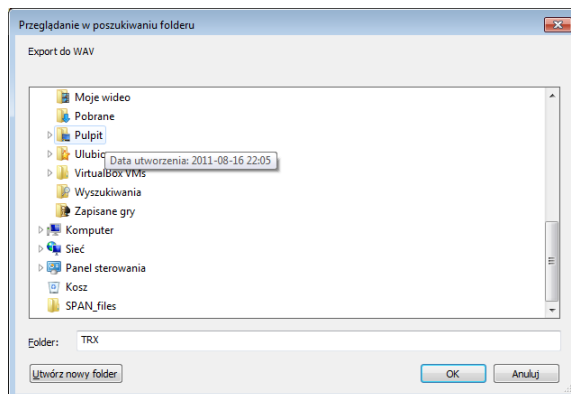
Przeglądanie w poszukiwaniu folderu

Export do WAV

Moje wideo
Pobrane
Pulpit
Ulubio
Data utworzenia: 2011-08-16 22:05
VirtualBox VMs
Wyszukiwania
Zapisane gry
Komputer
Sieć
Panel sterowania
Kosz
SPAN_files

Folder: TRX

Utwórz nowy folder

OK

Anuluj